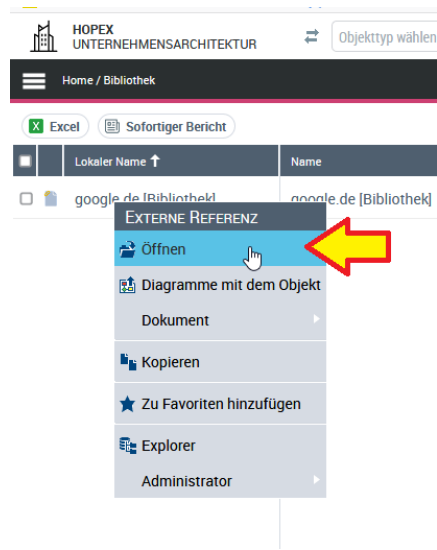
HOPEX
UNTERNEHMENSARCHITEKTUR

Objekttyp wählen

Home / Bibliothek

Excel
Sofortiger Bericht

Lokaler Name
Name

google.de [Bibliothek]
google.de [Bibliothek]

EXTERNE REFERENZ
Öffnen
Diagramme mit dem Objekt
Dokument
Kopieren
Zu Favoriten hinzufügen
Explorer
Administrator